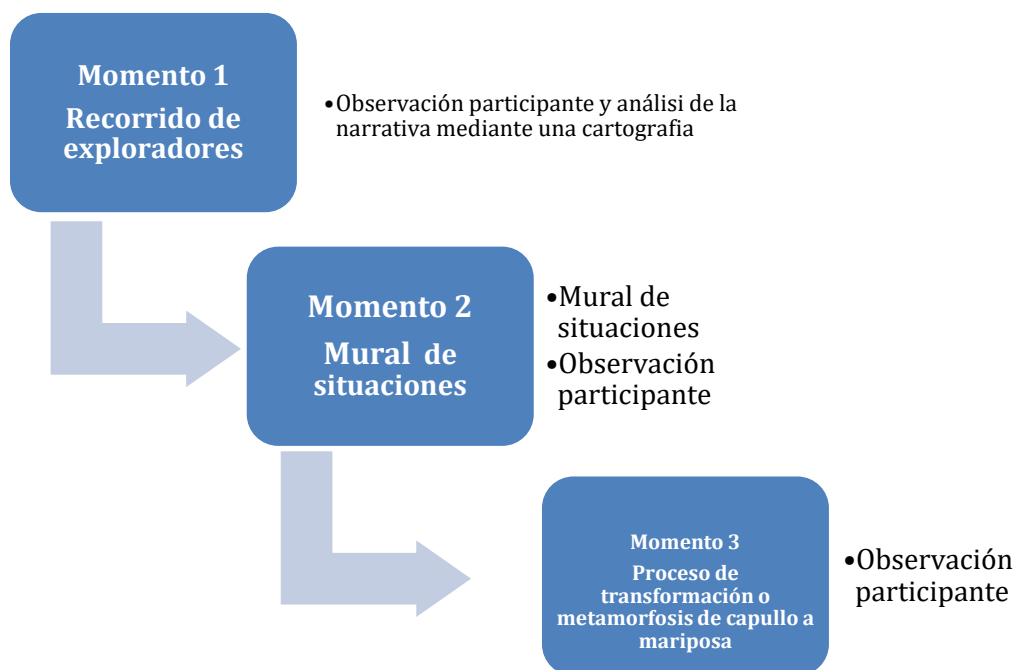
Momento 1

Recorrido de exploradores

•Observación participante y análisi de la narrativa mediante una cartografia

Momento 2

Mural de situaciones

•Mural de situaciones
•Observación participante

Momento 3

Proceso de transformación o metamorfosis de capullo a mariposa

•Observación participante